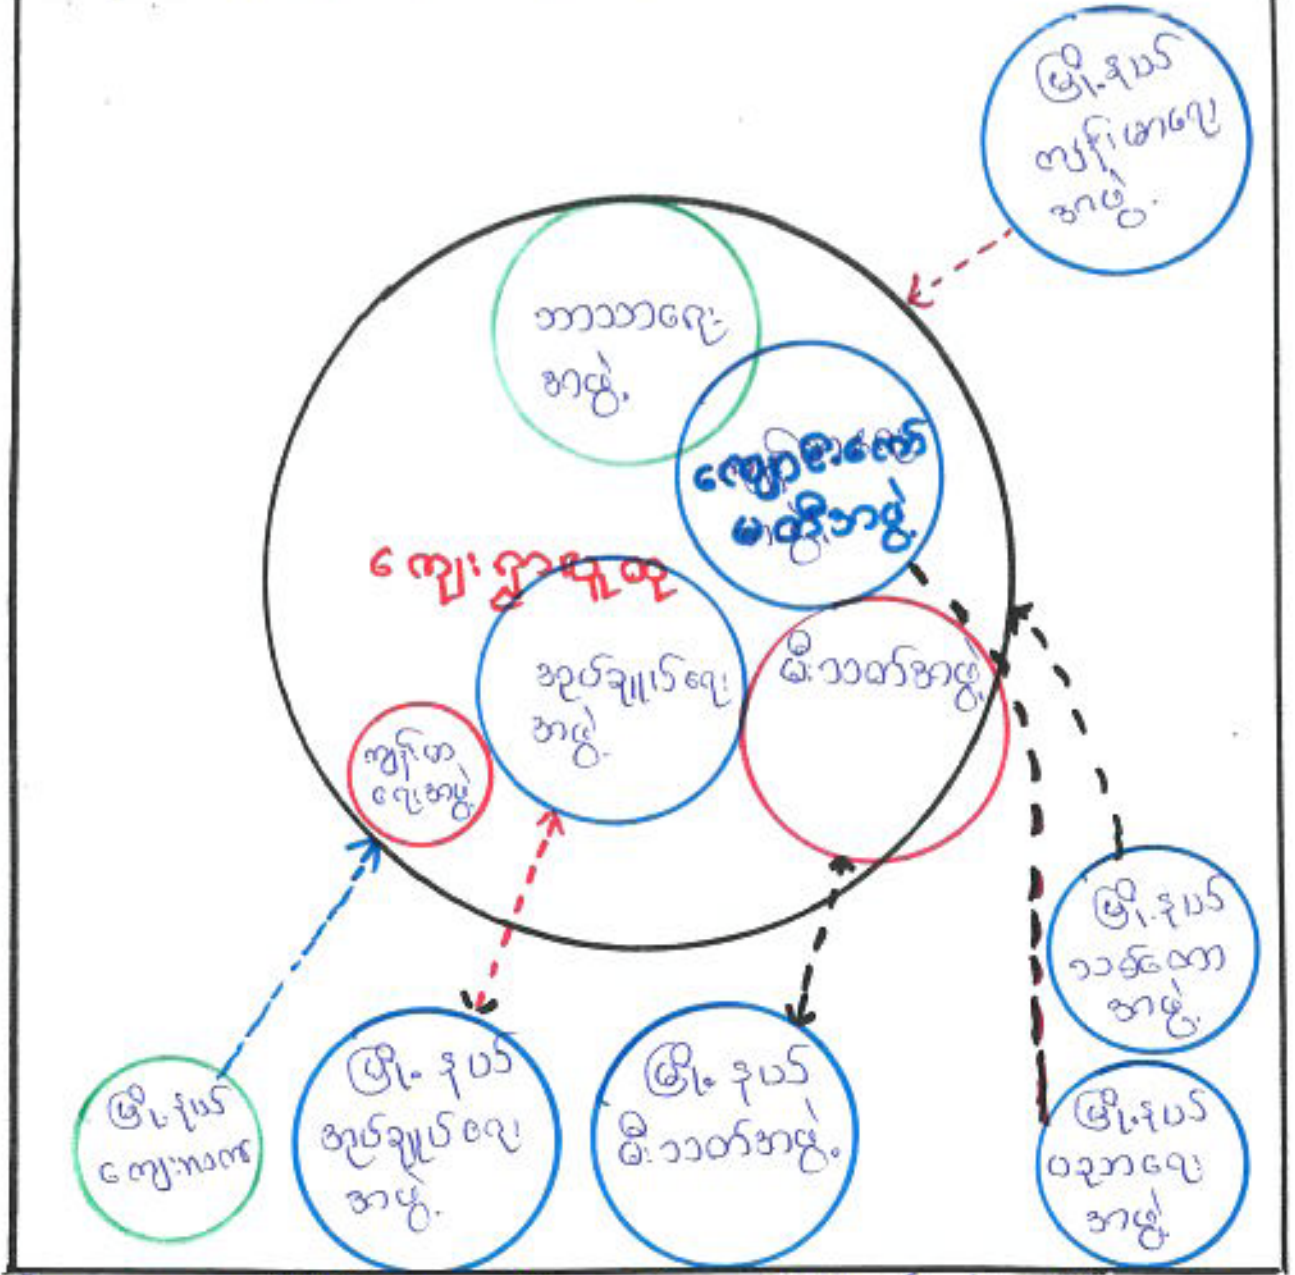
မြို့နယ် ကျန်းမာရေး အဖွဲ့

ဘာသာရေး အဖွဲ့

ကျောင်းစောင့်ရှောက် မာတိုးအဖွဲ့

ကျေးရွာလူထု

အုပ်ချုပ်ရေး အဖွဲ့

မီးသတ်အဖွဲ့

ကျန်းမာ ရေးအဖွဲ့

မြို့နယ် သစ်တော အဖွဲ့

မြို့နယ် ကျေးလက်

မြို့နယ် အုပ်ချုပ်ရေး အဖွဲ့

မြို့နယ် မီးသတ်အဖွဲ့

မြို့နယ် ပညာရေး အဖွဲ့